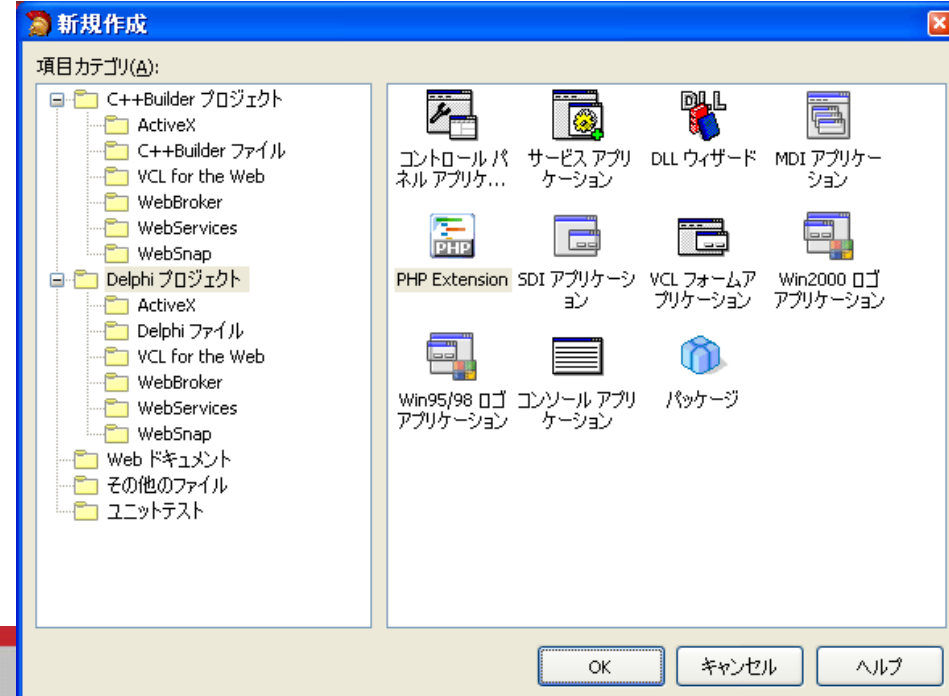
新規作成

項目カテゴリ(A):

C++Builder プロジェクト
ActiveX
C++Builder ファイル
VCL for the Web
WebBroker
WebServices
WebSnap
Delphi プロジェクト
ActiveX
Delphi ファイル
VCL for the Web
WebBroker
WebServices
WebSnap
Web ドキュメント
その他のファイル
ユニットテスト

コントロール パネル アプリケ...
サービス アプリケーション
DLL ウィザード
MDI アプリケーション
PHP Extension
SDI アプリケーション
VCL フォームアプリケーション
Win2000 ロゴアプリケーション
Win95/98 ロゴアプリケーション
コンソール アプリケーション
パッケージ

OK
キャンセル
ヘルプ